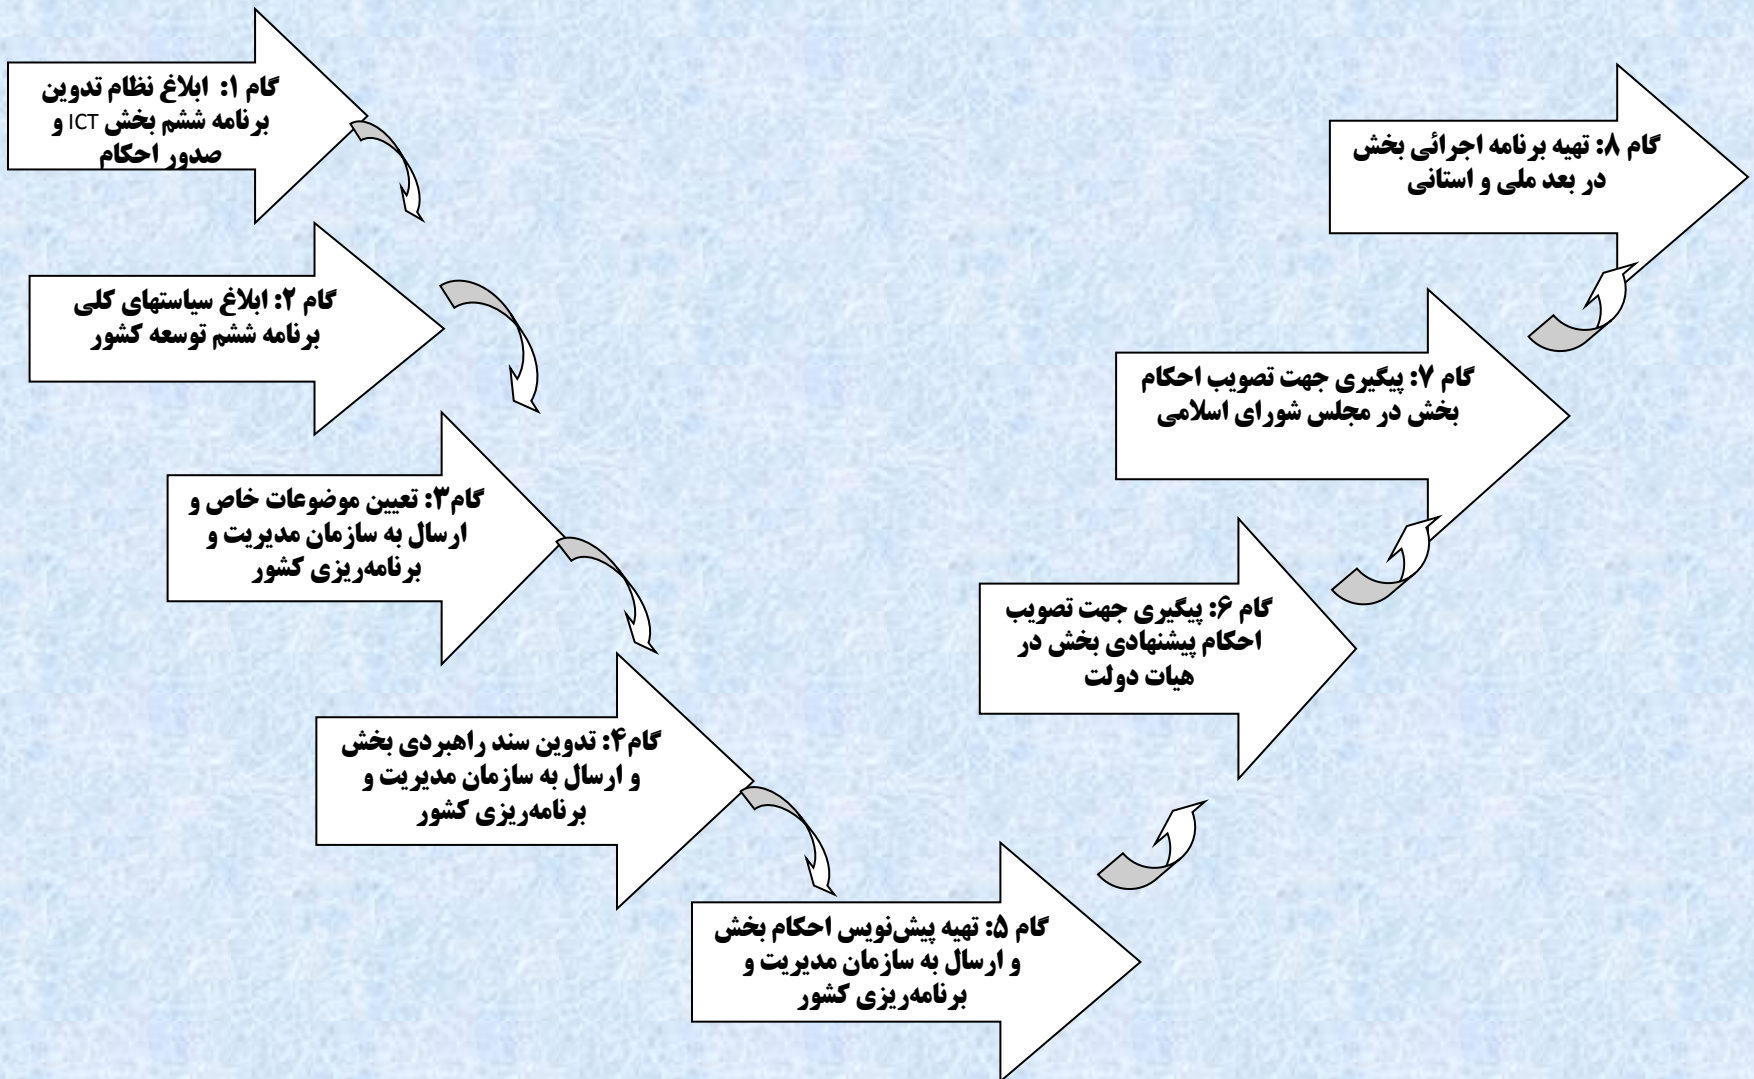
گام ۱: ابلاغ نظام تدوین برنامه ششم بخش ICT و صدور احکام

گام ۲: ابلاغ سیاستهای کلی برنامه ششم توسعه کشور

گام۳: تعیین موضوعات خاص و ارسال به سازمان مدیریت و برنامه‌ریزی کشور

گام۴: تدوین سند راهبردی بخش و ارسال به سازمان مدیریت و برنامه‌ریزی کشور

گام ۵: تهیه پیش‌نویس احکام بخش و ارسال به سازمان مدیریت و برنامه‌ریزی کشور

گام ۶: پیگیری جهت تصویب احکام پیشنهادی بخش در هیات دولت

گام ۷: پیگیری جهت تصویب احکام بخش در مجلس شورای اسلامی

گام ۸: تهیه برنامه اجرائی بخش در بعد ملی و استانی